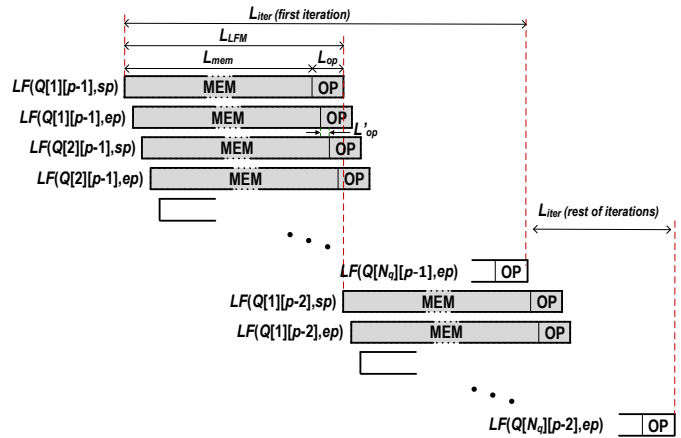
$L_{iter}$ (first iteration)

$L_{LFM}$

$L_{mem}$

$L_{op}$

$LF(Q[1][p-1],sp)$ MEM OP

$LF(Q[1][p-1],ep)$ MEM OP

$L'_{op}$

$LF(Q[2][p-1],sp)$ MEM OP

$LF(Q[2][p-1],ep)$ MEM OP

. . .

$L_{iter}$ (rest of iterations)

$LF(Q[N_q][p-1],ep)$ OP

$LF(Q[1][p-2],sp)$ MEM OP

$LF(Q[1][p-2],ep)$ MEM OP

. . .

$LF(Q[N_q][p-2],ep)$ OP